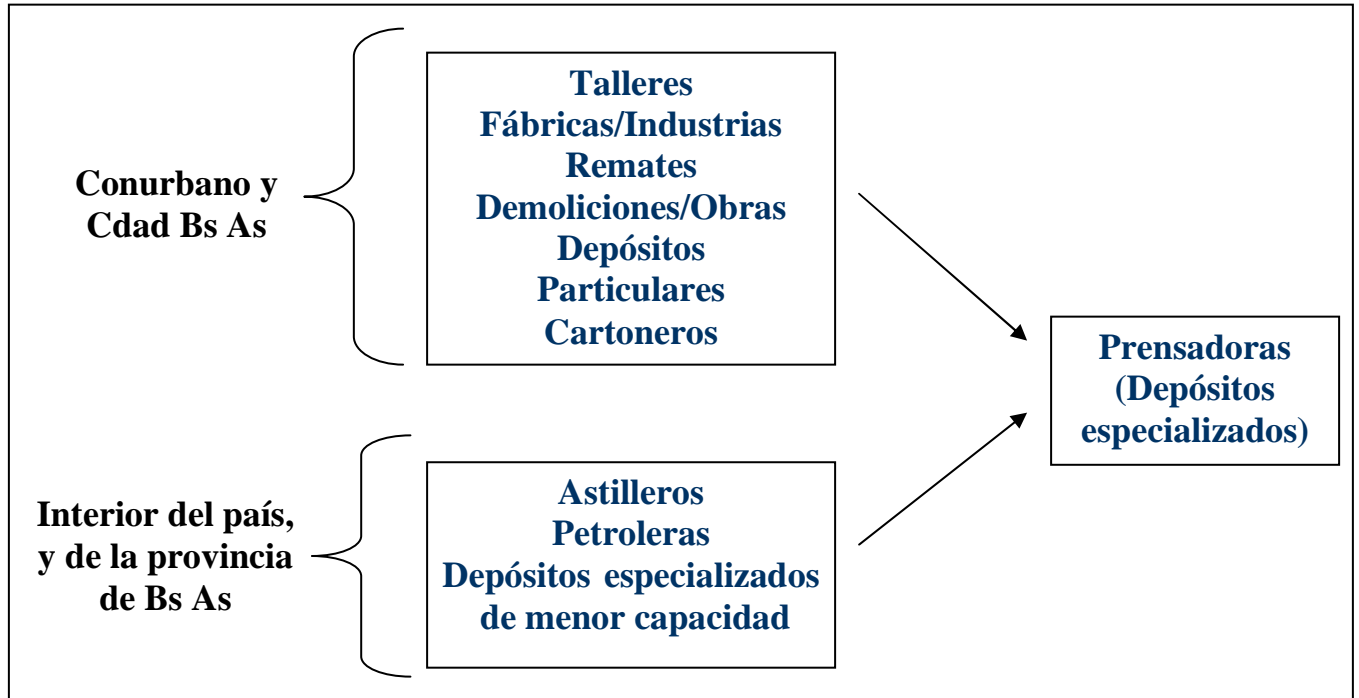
Conurbano y Cdad Bs As

Talleres
Fábricas/Industrias
Remates
Demoliciones/Obras
Depósitos
Particulares
Cartoneros

Interior del país, y de la provincia de Bs As

Astilleros
Petroleras
Depósitos especializados de menor capacidad

Prensadoras (Depósitos especializados)